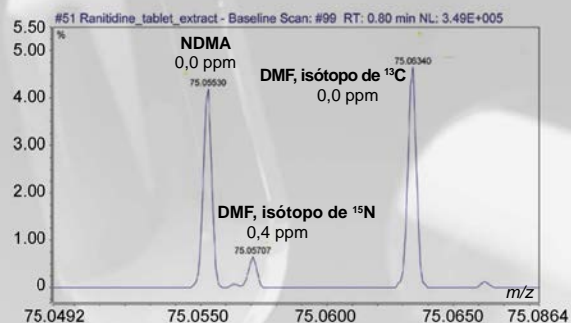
#51 Ranitidine_tablet_extract - Baseline Scan: #99 RT: 0.80 min NL: 3.49E+005

5.50
%
5.00
4.00
3.00
2.00
1.00
0

NDMA
0,0 ppm
75.05530

DMF, isótopo de $^{13}$C
0,0 ppm
75.06340

DMF, isótopo de $^{15}$N
0,4 ppm
75.05707

m/z

75.0492 75.0550 75.0600 75.0650 75.0864